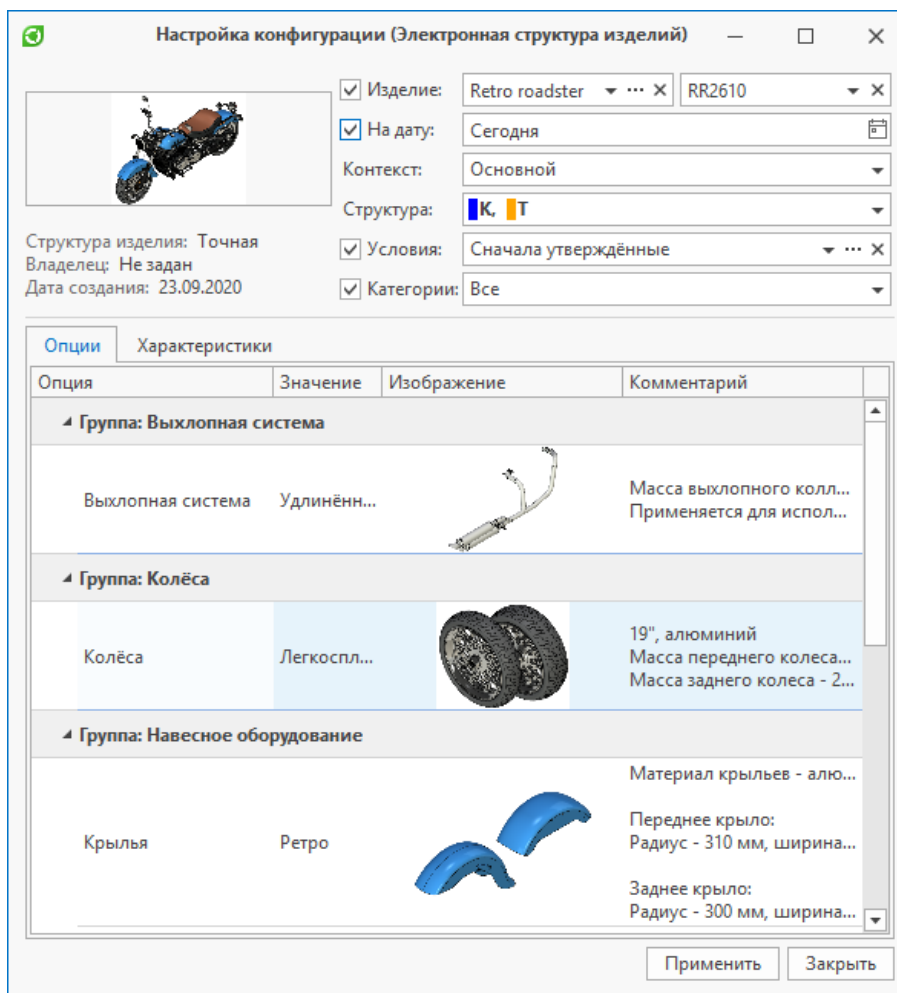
Настройка конфигурации (Электронная структура изделий)

Изделие: Retro roadster RR2610
На дату: Сегодня
Контекст: Основной
Структура: К, Т
Условия: Сначала утверждённые
Категории: Все

Структура изделия: Точная
Владелец: Не задан
Дата создания: 23.09.2020

Опции | Характеристики

| Опция | Значение | Изображение | Комментарий |
|---|---|---|---|
| Группа: Выхлопная система | | | |
| Выхлопная система | Удлинённ... | | Масса выхлопного колл... Применяется для испол... |
| Группа: Колёса | | | |
| Колёса | Легкоспл... | | 19", алюминий Масса переднего колеса... Масса заднего колеса - 2... |
| Группа: Навесное оборудование | | | |
| Крылья | Ретро | | Материал крыльев - алю... Переднее крыло: Радиус - 310 мм, ширина... Заднее крыло: Радиус - 300 мм, ширина... |

Применить Закрыть